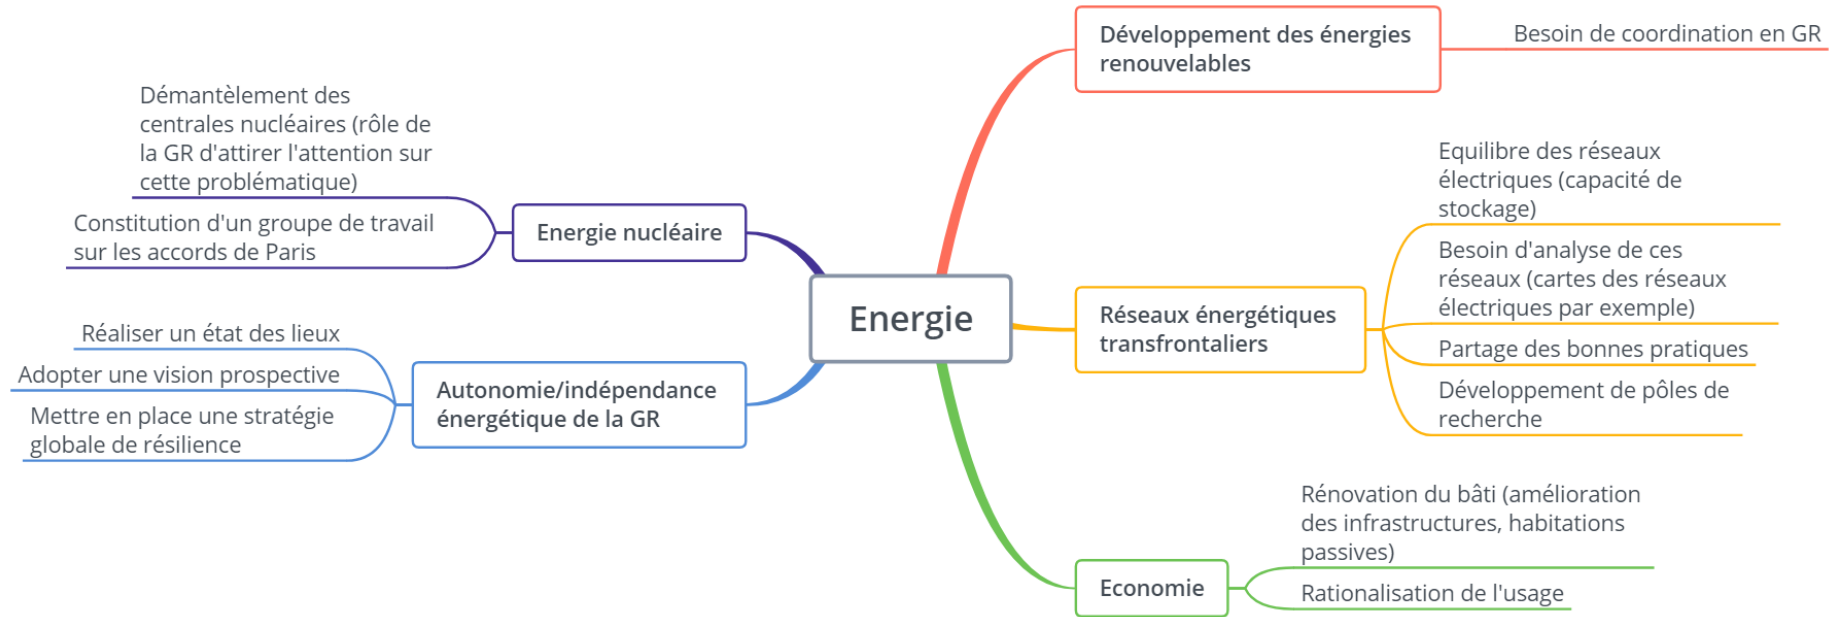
Energie

Développement des énergies renouvelables

Besoin de coordination en GR

Energie nucléaire

Démantèlement des centrales nucléaires (rôle de la GR d'attirer l'attention sur cette problématique)

Constitution d'un groupe de travail sur les accords de Paris

Réseaux énergétiques transfrontaliers

Equilibre des réseaux électriques (capacité de stockage)

Besoin d'analyse de ces réseaux (cartes des réseaux électriques par exemple)

Partage des bonnes pratiques

Développement de pôles de recherche

Autonomie/indépendance énergétique de la GR

Réaliser un état des lieux

Adopter une vision prospective

Mettre en place une stratégie globale de résilience

Economie

Rénovation du bâti (amélioration des infrastructures, habitations passives)

Rationalisation de l'usage